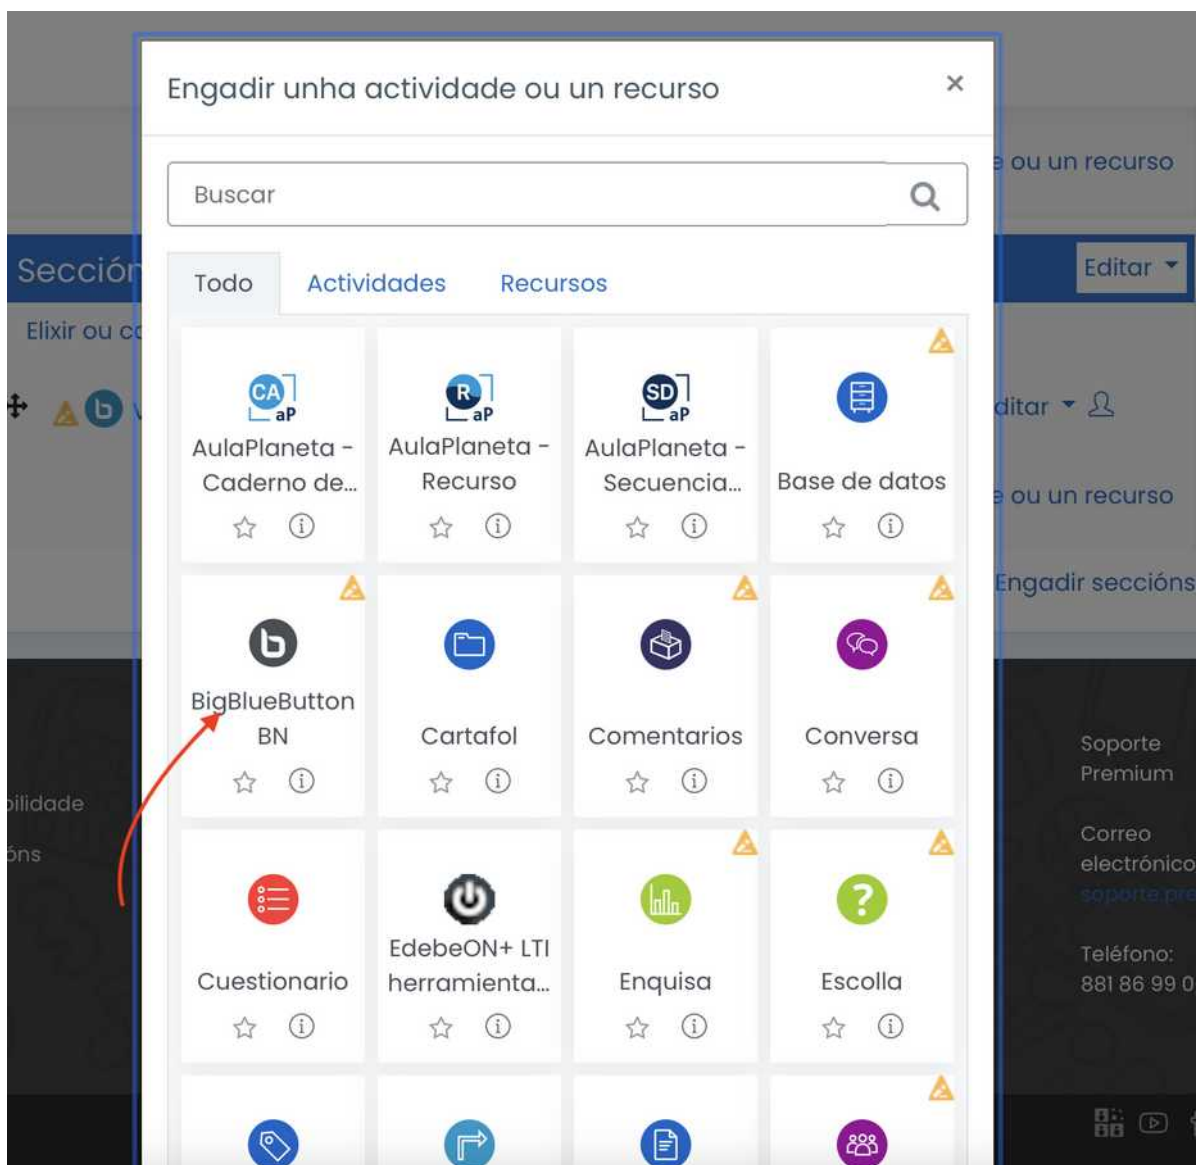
Engadir unha actividade ou un recurso ×

Buscar

Todo Actividades Recursos

CA aP
AulaPlaneta - Caderno de...

R aP
AulaPlaneta - Recurso

SD aP
AulaPlaneta - Secuencia...

Base de datos

BigBlueButton BN

Cartafol

Comentarios

Conversa

Cuestionario

EdebeON+ LTI herramienta...

Enquisa

Escolla

Sección

Elixir ou c

e ou un recurso

Editar

ditar

e ou un recurso

Engadir seccións

bilidade

óns

Soporte Premium

Correo electrónico

Teléfono: 881 86 99 0